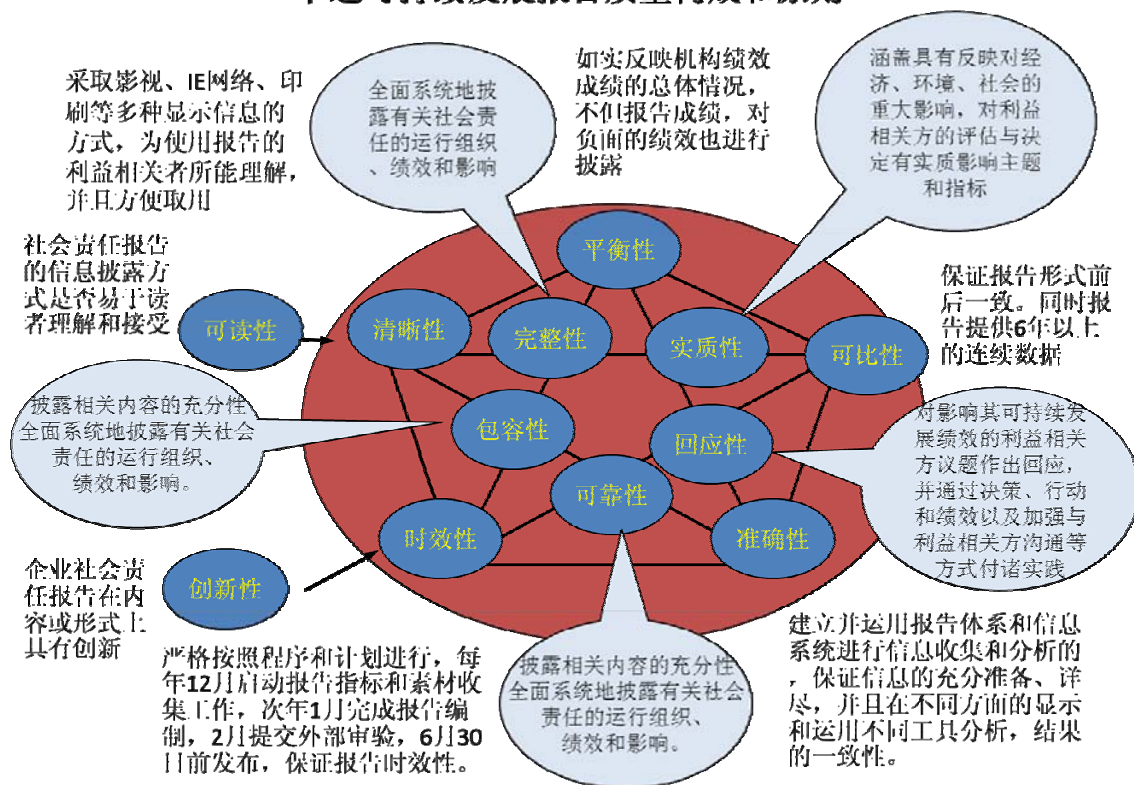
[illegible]

采取影视、IE网络、印刷等多种显示信息的方式，为使用报告的利益相关者所能理解，并且方便取用

全面系统地披露有关社会责任的运行组织、绩效和影响

如实反映机构绩效成绩的总体情况，不但报告成绩，对负面的绩效也进行披露

涵盖具有反映对经济、环境、社会的重大影响，对利益相关方的评估与决定有实质影响主题和指标

社会责任报告的信息披露方式是否易于读者理解和接受

平衡性

保证报告形式前后一致。同时报告提供6年以上的连续数据

可读性

清晰性

完整性

实质性

可比性

披露相关内容的充分性全面系统地披露有关社会责任的运行组织、绩效和影响。

包容性

回应性

对影响其可持续发展绩效的利益相关方议题作出回应，并通过决策、行动和绩效以及加强与利益相关方沟通等方式付诸实践

可靠性

时效性

准确性

企业社会责任报告在内容或形式上具有创新

创新性

建立并运用报告体系和信息系统进行信息收集和分析的，保证信息的充分准备、详尽，并且在不同方面的显示和运用不同工具分析，结果的一致性。

严格按照程序和计划进行，每年12月启动报告指标和素材收集工作，次年1月完成报告编制，2月提交外部审验，6月30日前发布，保证报告时效性。

披露相关内容的充分性全面系统地披露有关社会责任的运行组织、绩效和影响。